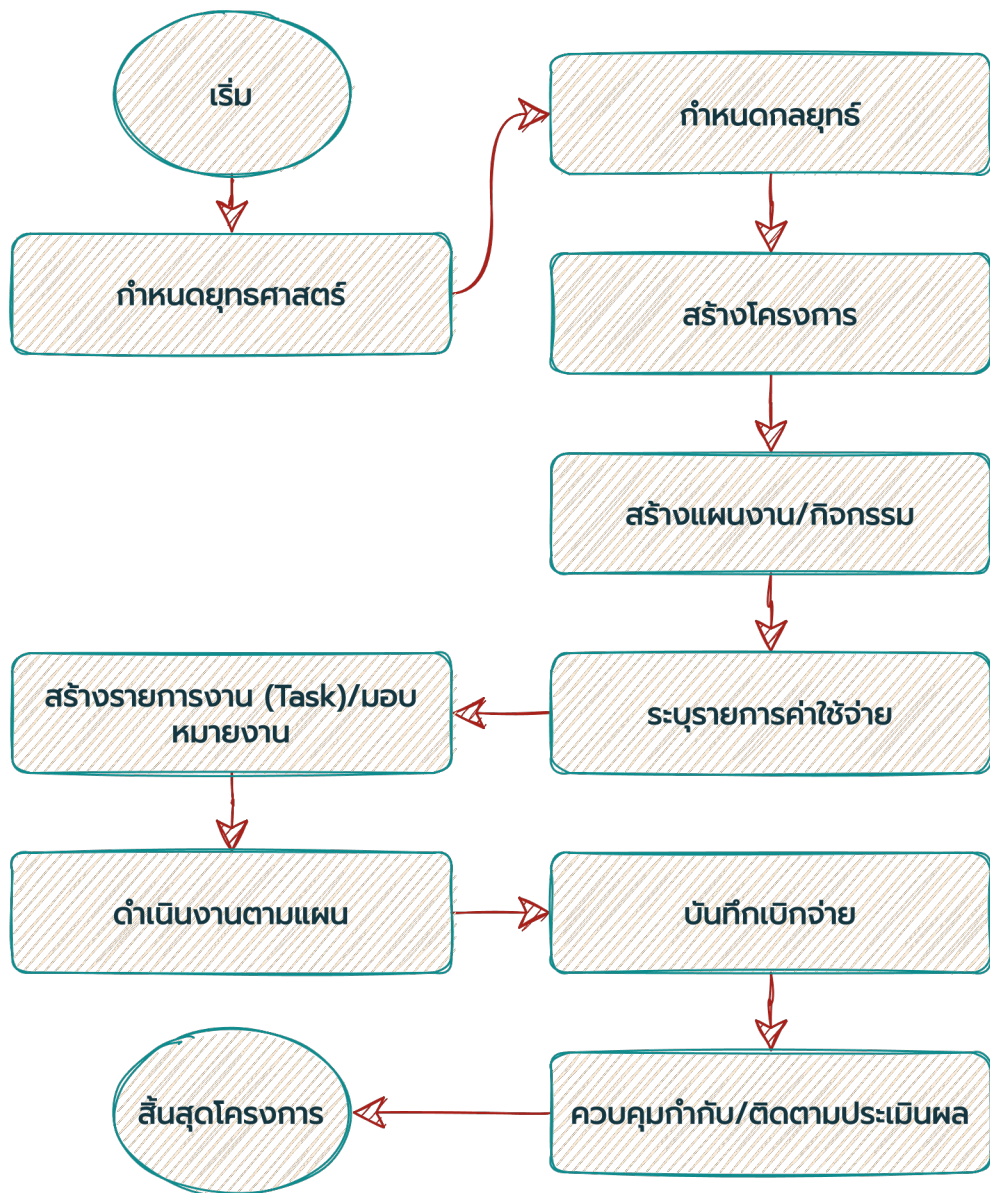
เริ่ม

กำหนดยุทธศาสตร์

กำหนดกลยุทธ์

สร้างโครงการ

สร้างแผนงาน/กิจกรรม

ระบุรายการค่าใช้จ่าย

สร้างรายการงาน (Task)/มอบหมายงาน

ดำเนินงานตามแผน

บันทึกเบิกจ่าย

ควบคุมกำกับ/ติดตามประเมินผล

สิ้นสุดโครงการ